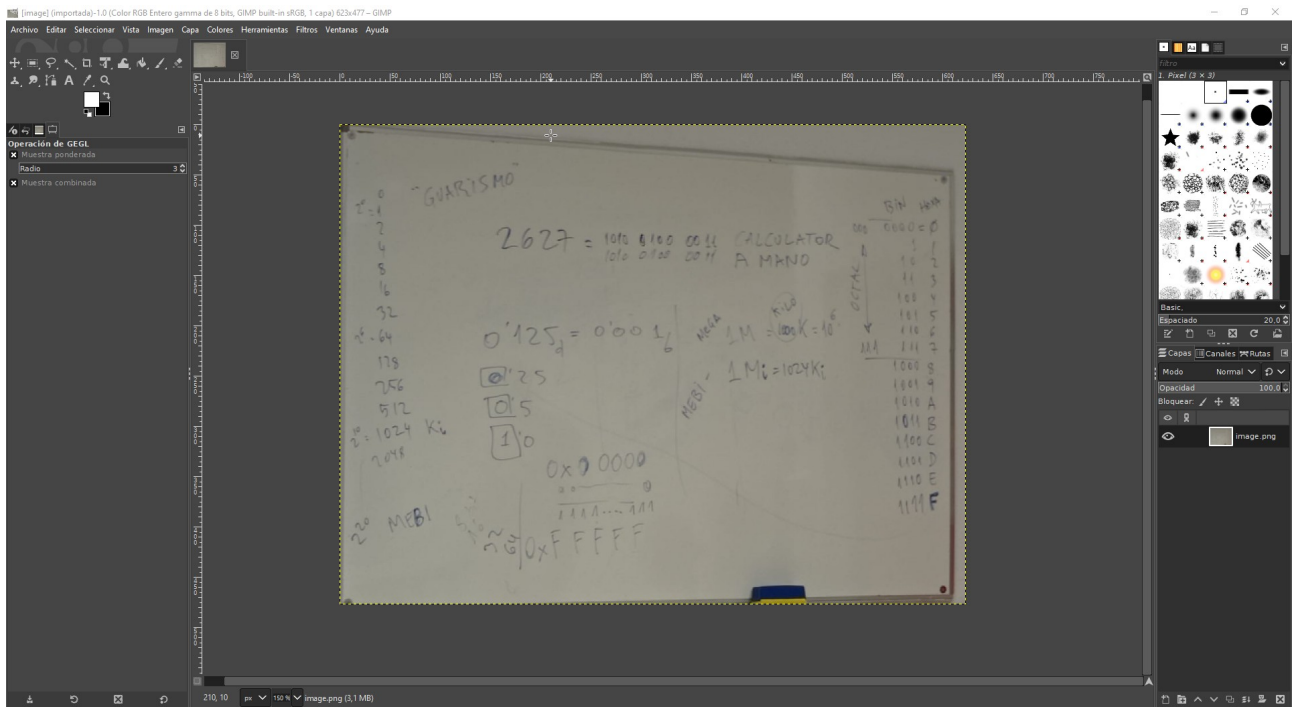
[image] (importada)-1.0 (Color RGB Entero gamma de 8 bits, GIMP built-in sRGB, 1 capa) 623x477 – GIMP

Archivo Editar Seleccionar Vista Imagen Capa Colores Herramientas Filtros Ventanas Ayuda

Operación de GEGL
Muestra ponderada
Radio 3
Muestra combinada

"GUARISMO"

$2^0$ = 1
2
4
8
16
32
$2^6$ · 64
128
256
512
$2^{10}$ = 1024 Ki
2048

$2^{20}$ MEBI

2627 = 1010 0100 0011 CALCULATOR
1010 0100 0011 A MANO

$0'125_{d} = 0'001_{b}$

0'25
0'5
1'0

MEGA 1M = 1000K = $10^6$
MEBI 1Mi = 1024Ki

0x 0 0000
1111 ... 111
0x F F F F

BIN HEX
0000 0
1
10 2
11 3
100 4
101 5
110 6
111 7
OCTAL
1000 8
1001 9
1010 A
1011 B
1100 C
1101 D
1110 E
1111 F

Filtro
1. Pixel (3 × 3)
Basic.
Espaciado 20.0
Capas Canales Rutas
Modo Normal
Opacidad 100.0
Bloquear:
image.png

210, 10 px 150 % image.png (3,1 MB)